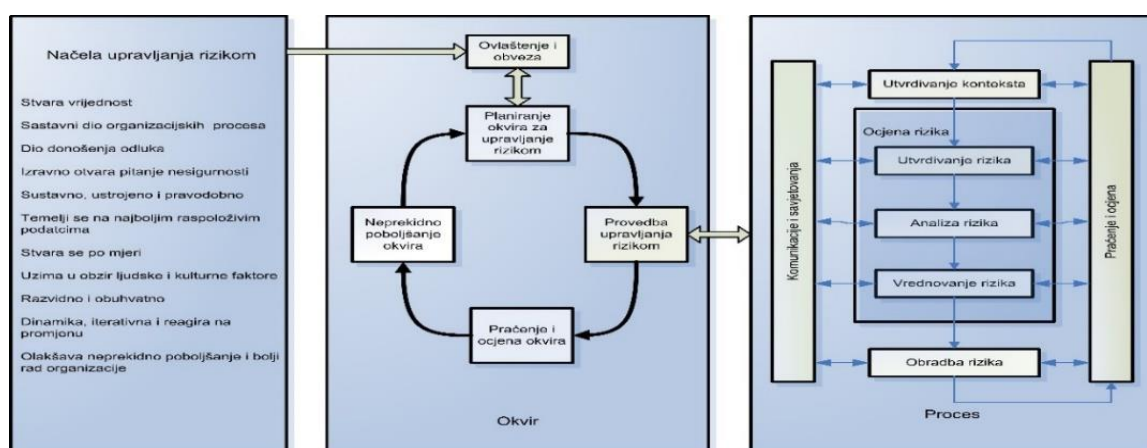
Načela upravljanja rizikom

Stvara vrijednost

Sastavni dio organizacijskih procesa

Dio donošenja odluka

Izravno otvara pitanje nesigurnosti

Sustavno, ustrojeno i pravodobno

Temelji se na najboljim raspoloživim podatcima

Stvara se po mjeri

Uzima u obzir ljudske i kulturne faktore

Razvidno i obuhvatno

Dinamika, iterativna i reagira na promjenu

Olakšava neprekidno poboljšanje i bolji rad organizacije

Ovlaštenje i obveza

Planiranje okvira za upravljanje rizikom

Provedba upravljanja rizikom

Praćenje i ocjena okvira

Neprekidno poboljšanje okvira

Okvir

Komunikacije i savjetovanja

Utvrđivanje konteksta

Ocjena rizika

Utvrđivanje rizika

Analiza rizika

Vrednovanje rizika

Obradba rizika

Praćenje i ocjena

Proces